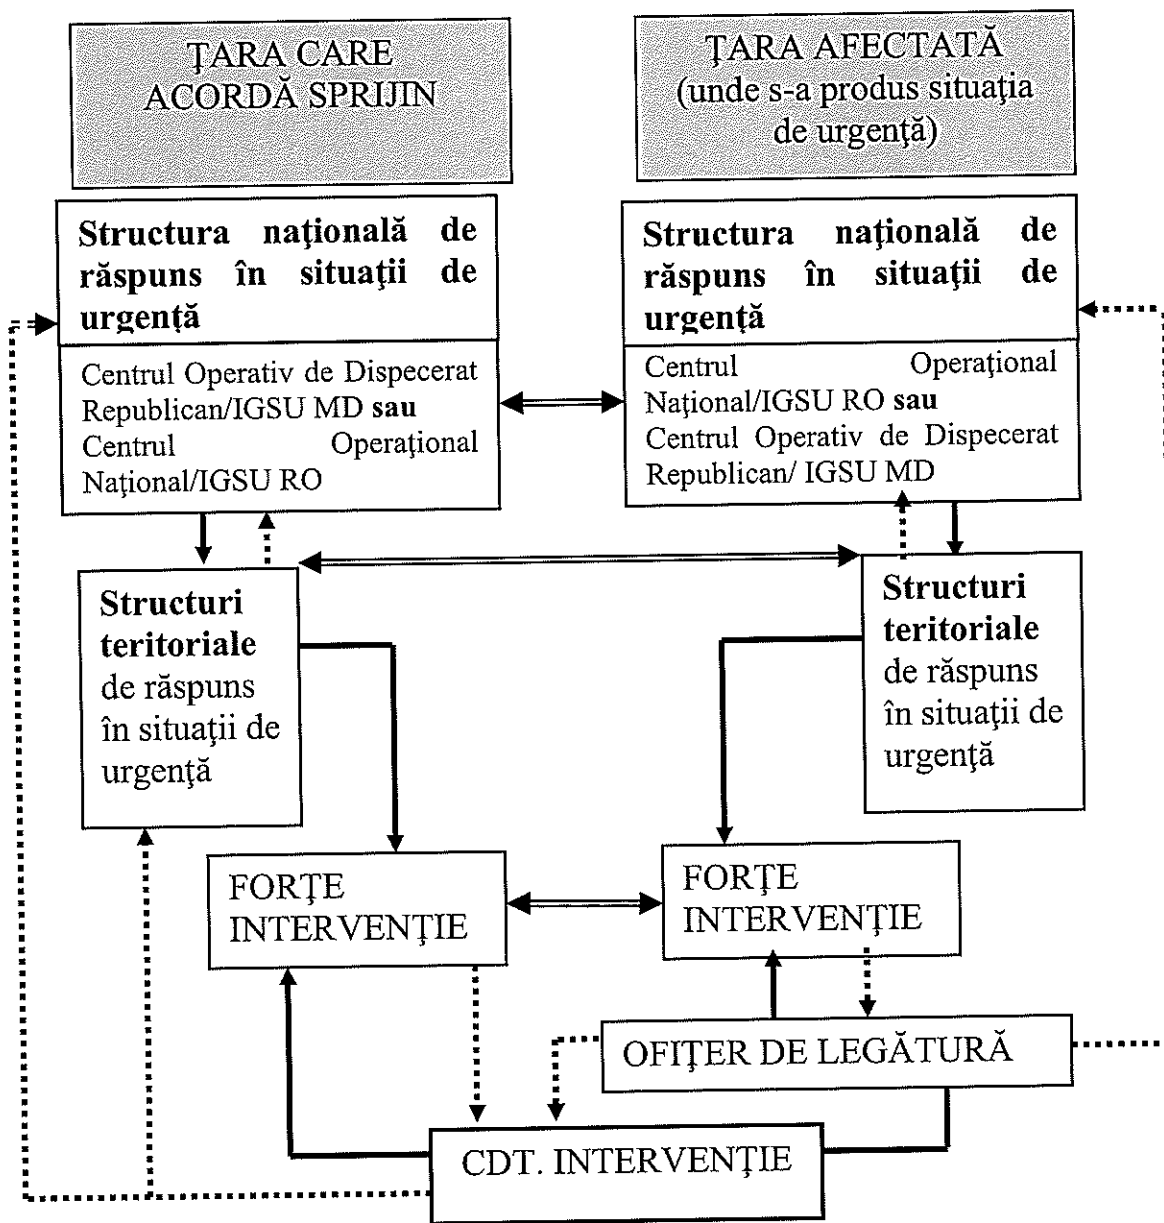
ŢARA CARE ACORDĂ SPRIJIN

ŢARA AFECTATĂ (unde s-a produs situaţia de urgenţă)

Structura naţională de răspuns în situaţii de urgenţă

Centrul Operativ de Dispecerat Republican/IGSU MD sau Centrul Operaţional Naţional/IGSU RO

Structura naţională de răspuns în situaţii de urgenţă

Centrul Operaţional Naţional/IGSU RO sau Centrul Operativ de Dispecerat Republican/ IGSU MD

Structuri teritoriale de răspuns în situaţii de urgenţă

Structuri teritoriale de răspuns în situaţii de urgenţă

FORŢE INTERVENŢIE

FORŢE INTERVENŢIE

OFIŢER DE LEGĂTURĂ

CDT. INTERVENŢIE